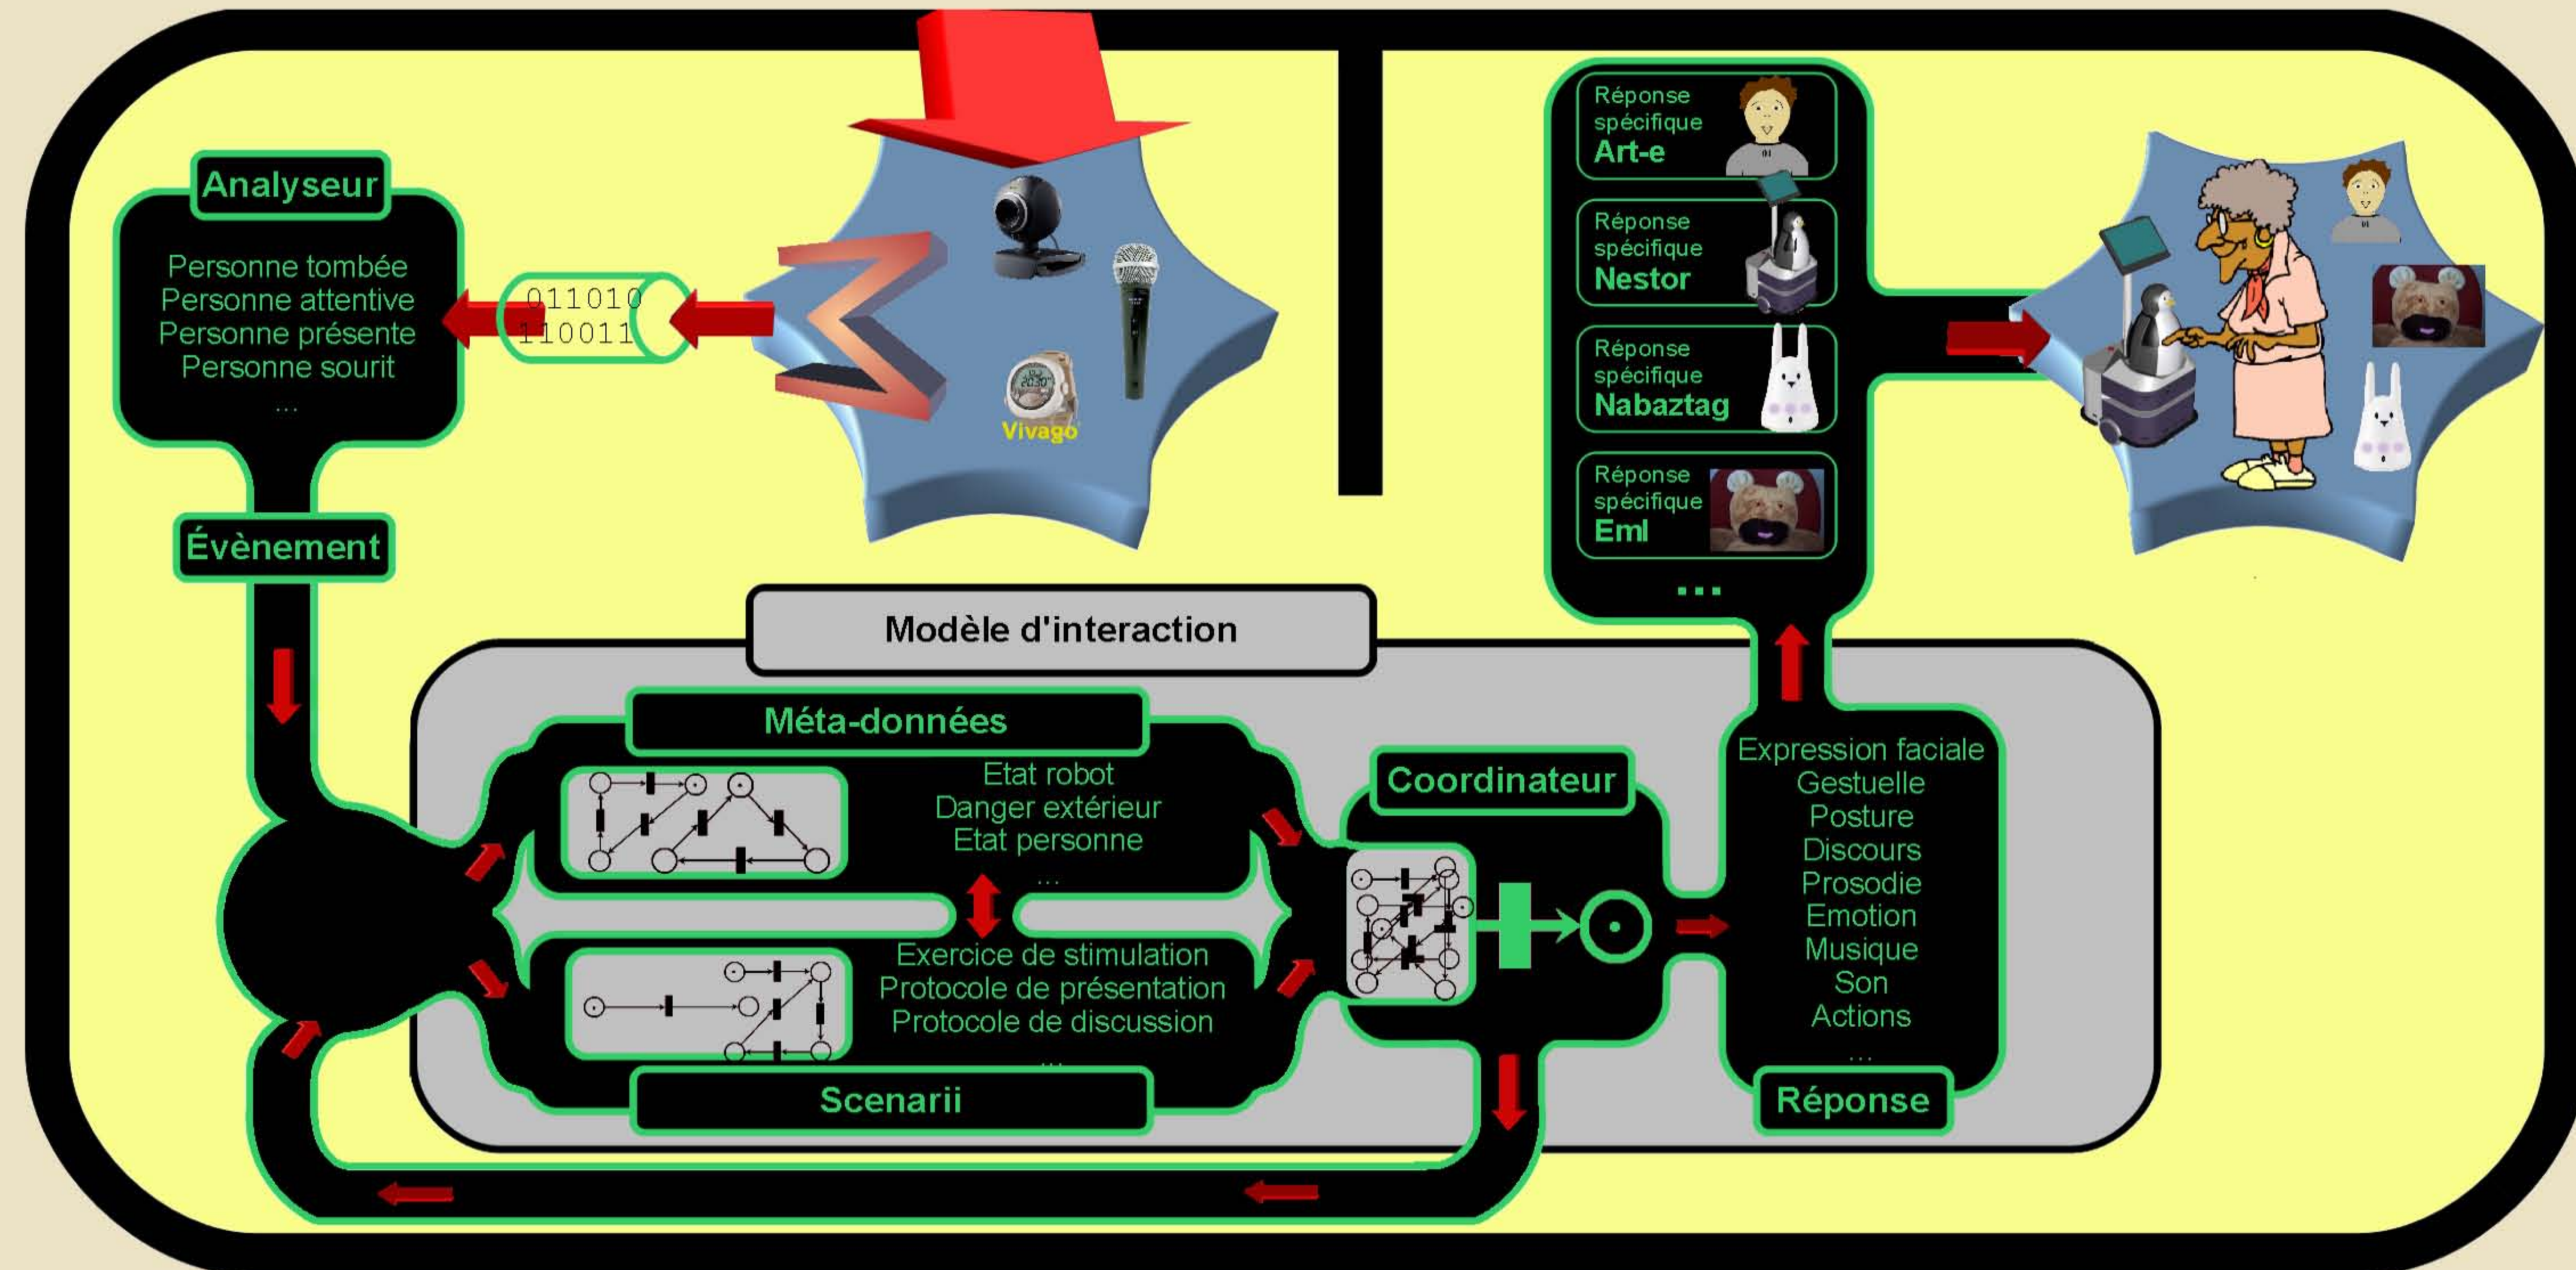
Analyseur

Personne tombée
Personne attentive
Personne présente
Personne sourit
...

011010
110011

Vivago

Réponse spécifique
Art-e

Réponse spécifique
Nestor

Réponse spécifique
Nabaztag

Réponse spécifique
Eml

...

Évènement

Modèle d'interaction

Méta-données

Etat robot
Danger extérieur
Etat personne
...

Exercice de stimulation
Protocole de présentation
Protocole de discussion
...

Scenarii

Coordinateur

Expression faciale
Gestuelle
Posture
Discours
Prosodie
Emotion
Musique
Son
Actions
...

Réponse